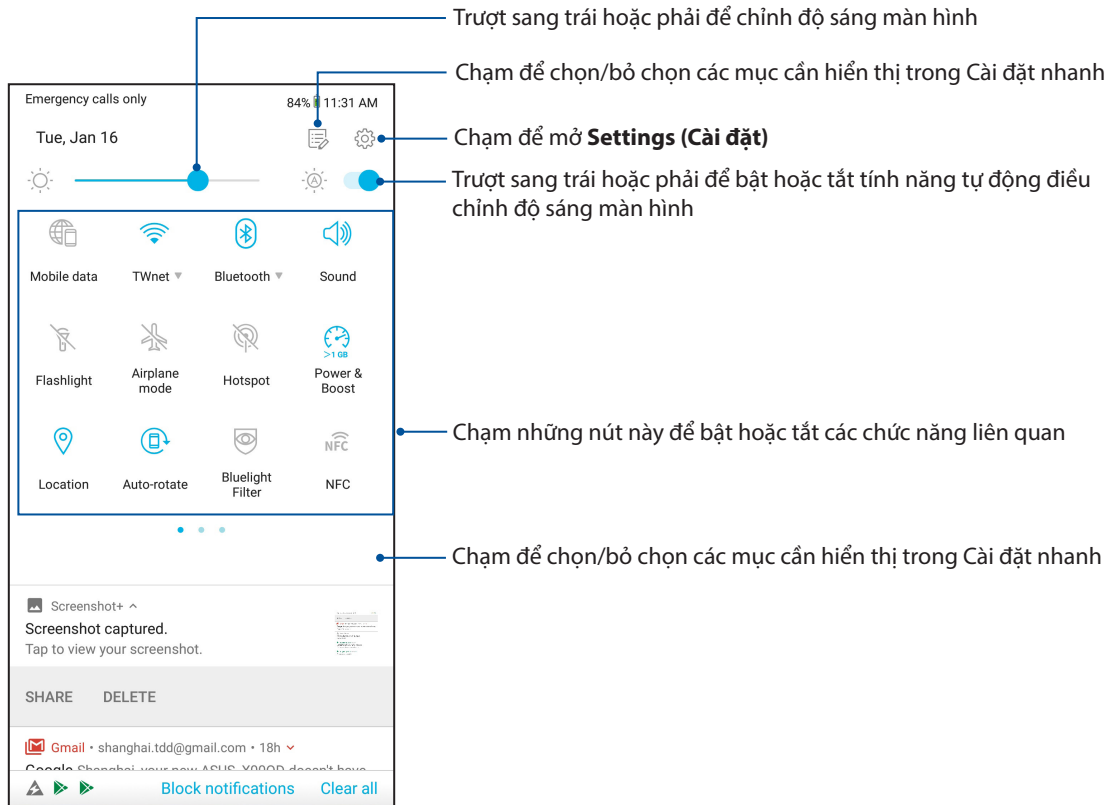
Trượt sang trái hoặc phải để chỉnh độ sáng màn hình

Chạm để chọn/bỏ chọn các mục cần hiển thị trong Cài đặt nhanh

Emergency calls only

84% 11:31 AM

Tue, Jan 16

Chạm để mở **Settings (Cài đặt)**

Trượt sang trái hoặc phải để bật hoặc tắt tính năng tự động điều chỉnh độ sáng màn hình

Mobile data

TWnet

Bluetooth

Sound

Flashlight

Airplane mode

Hotspot

>1 GB

Power & Boost

Chạm những nút này để bật hoặc tắt các chức năng liên quan

Location

Auto-rotate

Bluelight Filter

NFC

NFC

Chạm để chọn/bỏ chọn các mục cần hiển thị trong Cài đặt nhanh

Screenshot+

Screenshot captured.

Tap to view your screenshot.

SHARE

DELETE

Gmail • shanghai.tdd@gmail.com • 18h

Google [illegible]

Block notifications

Clear all